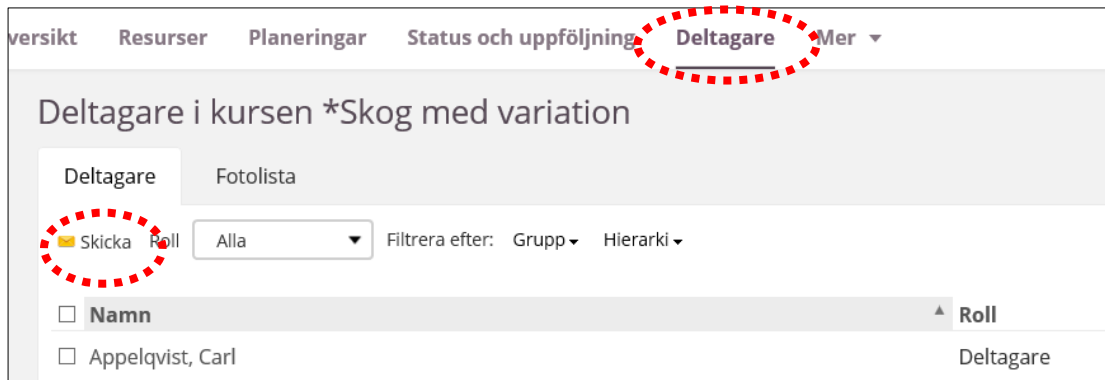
versikt Resurser Planeringar Status och uppföljning Deltagare Mer

Deltagare i kursen *Skog med variation

Deltagare Fotolista

Skicka Roll Alla Filtrera efter: Grupp Hierarki

| Namn | Roll |
|---|---|
| Appelqvist, Carl | Deltagare |